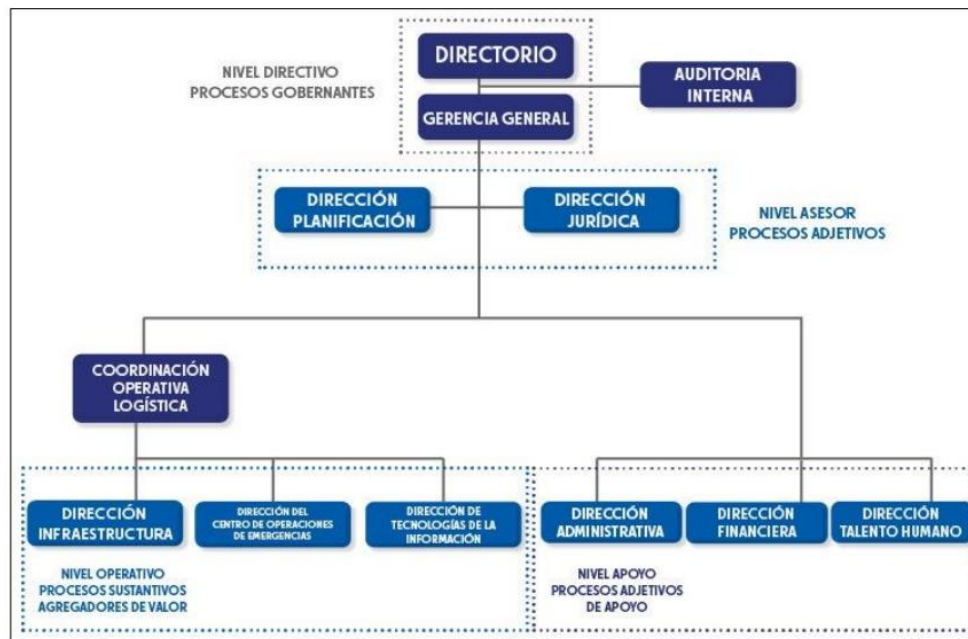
NIVEL DIRECTIVO
PROCESOS GOBERNANTES

DIRECTORIO

AUDITORIA INTERNA

GERENCIA GENERAL

DIRECCIÓN PLANIFICACIÓN

DIRECCIÓN JURÍDICA

NIVEL ASESOR
PROCESOS ADJETIVOS

COORDINACIÓN OPERATIVA LOGÍSTICA

DIRECCIÓN INFRAESTRUCTURA

DIRECCIÓN DEL CENTRO DE OPERACIONES DE EMERGENCIAS

DIRECCIÓN DE TECNOLOGÍAS DE LA INFORMACIÓN

DIRECCIÓN ADMINISTRATIVA

DIRECCIÓN FINANCIERA

DIRECCIÓN TALENTO HUMANO

NIVEL OPERATIVO
PROCESOS SUSTANTIVOS
AGREGADORES DE VALOR

NIVEL APOYO
PROCESOS ADJETIVOS
DE APOYO